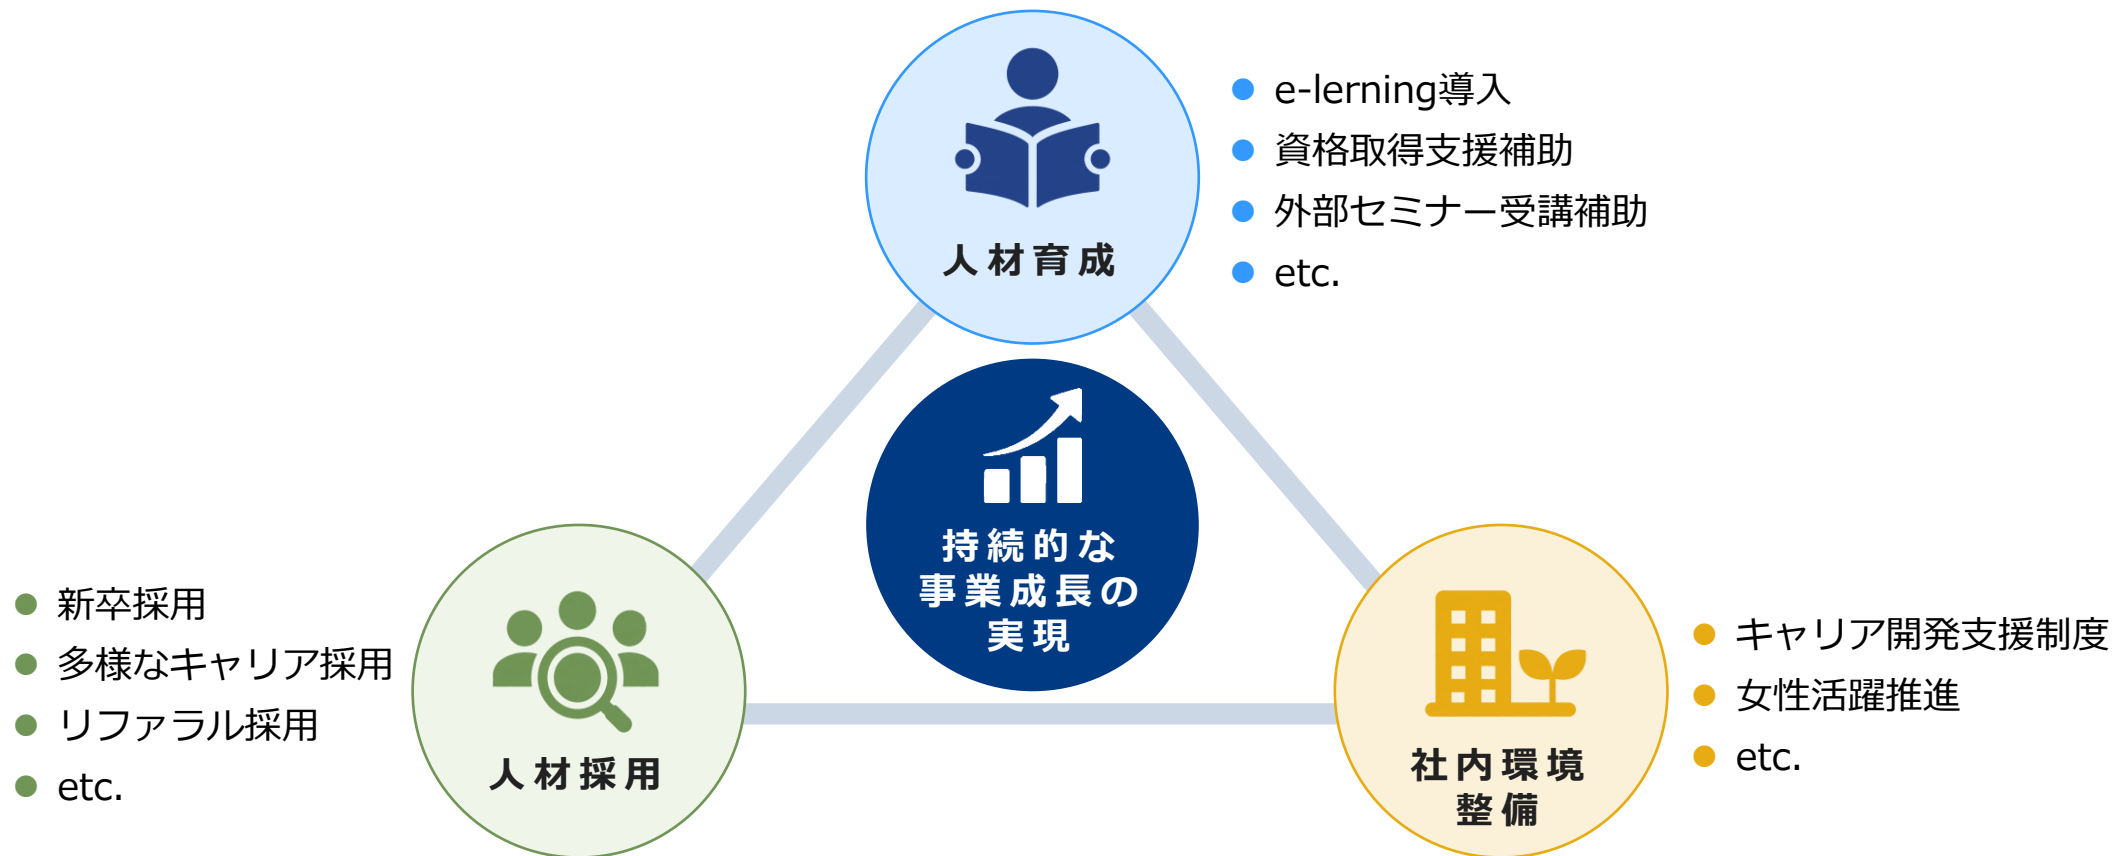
人材育成

- e-lerning導入
- 資格取得支援補助
- 外部セミナー受講補助
- etc.

持続的な
事業成長の
実現

- 新卒採用
- 多様なキャリア採用
- リファラル採用
- etc.

人材採用

社内環境
整備

- キャリア開発支援制度
- 女性活躍推進
- etc.